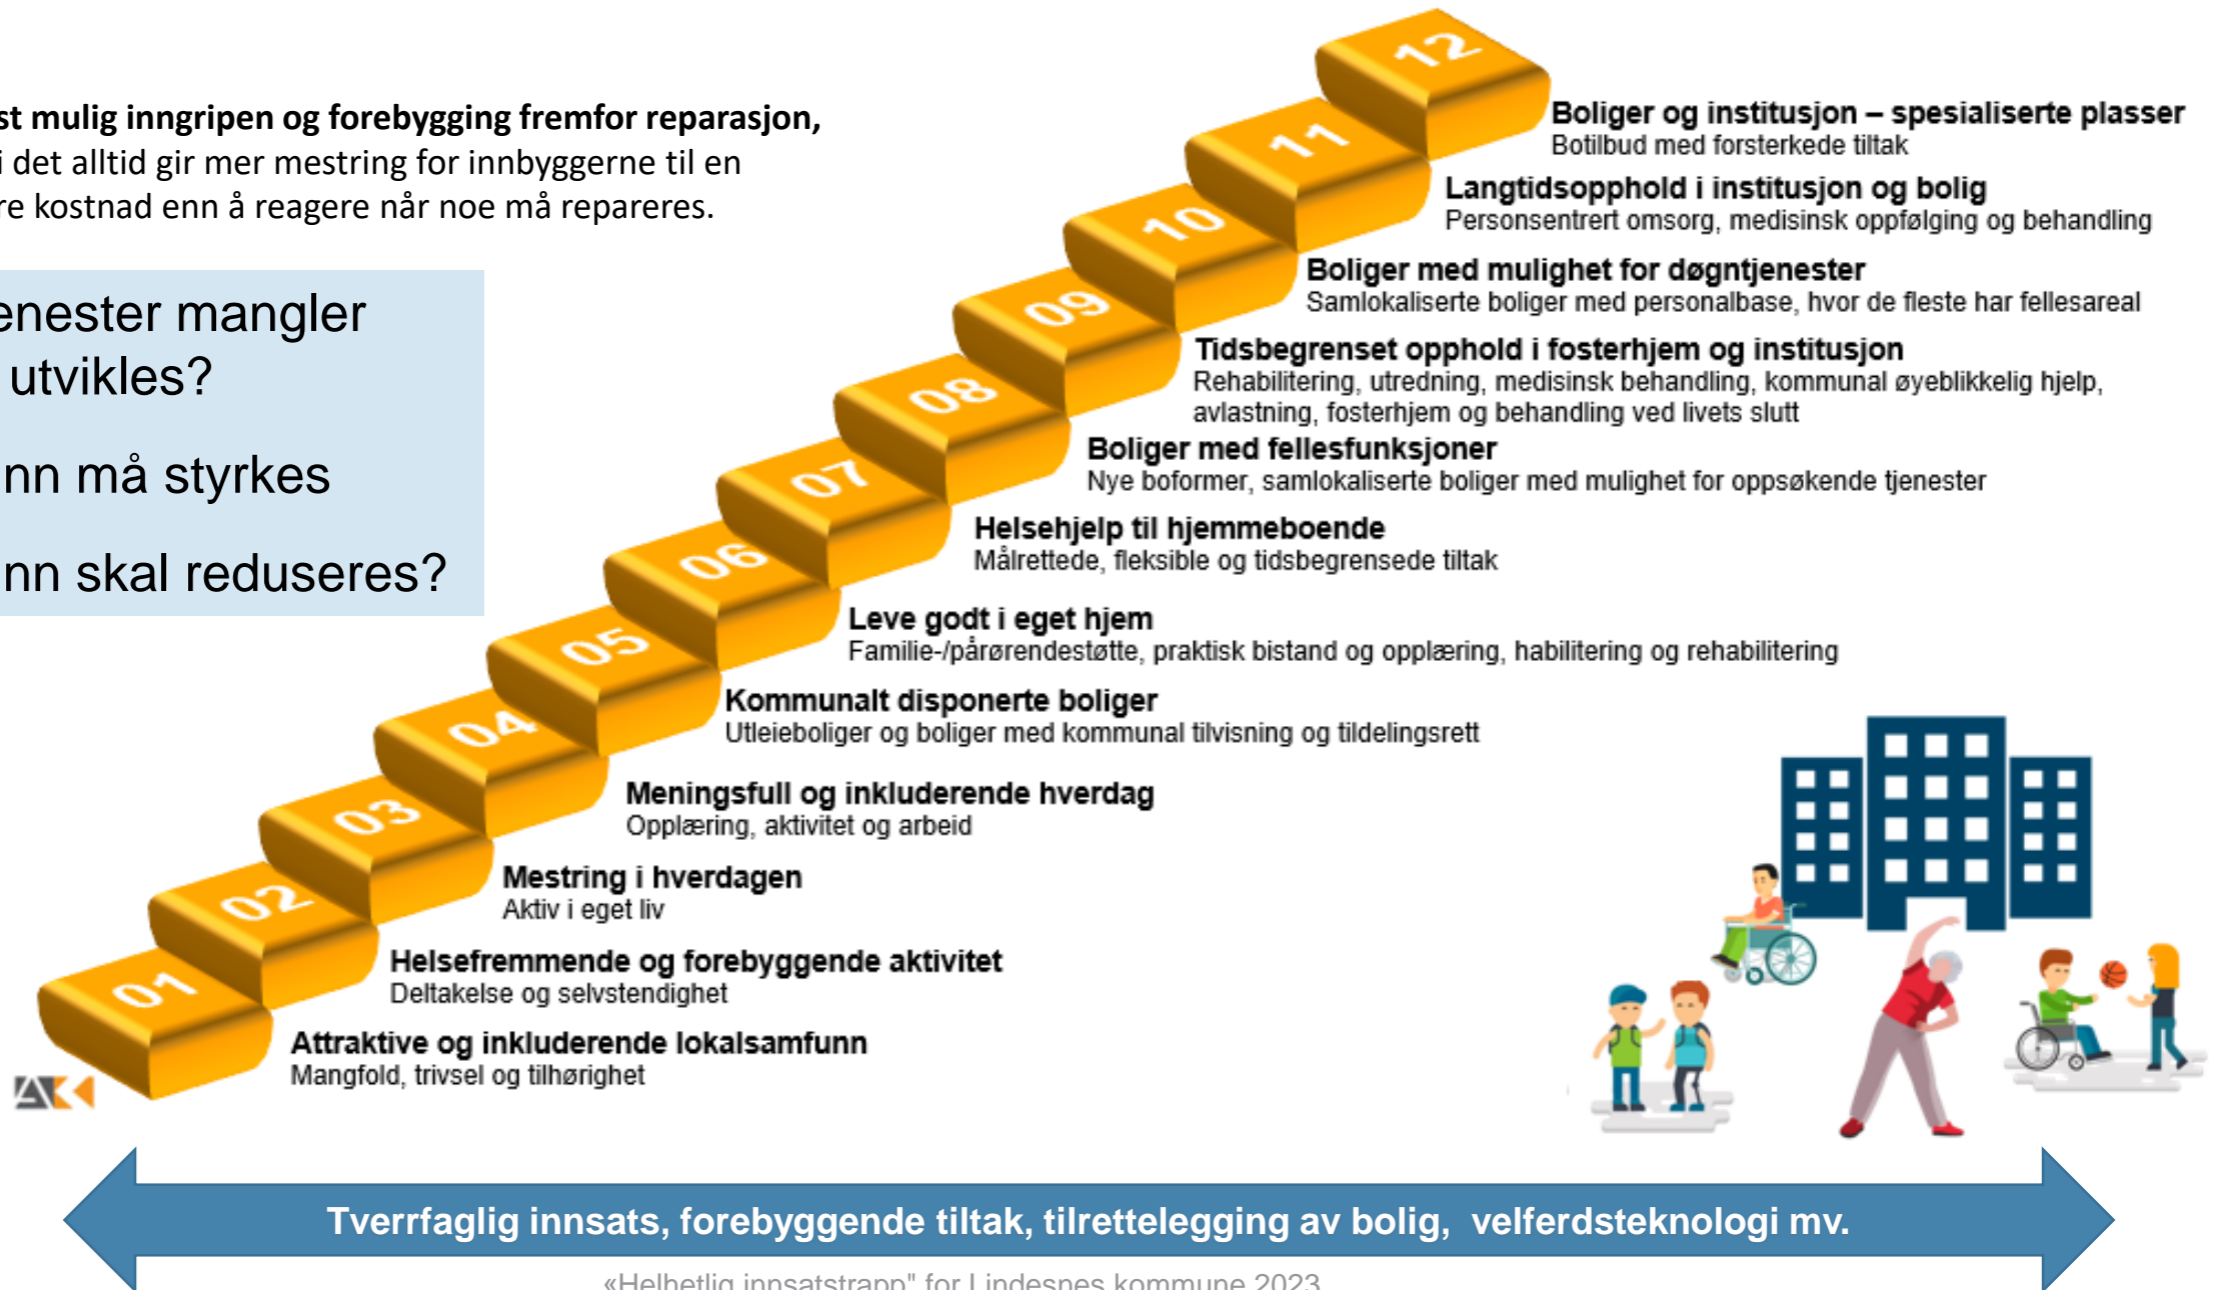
st mulig inngripen og forebygging fremfor reparasjon, i det alltid gir mer mestring for innbyggerne til en re kostnad enn å reagere når noe må repareres.

enester mangler
utvikles?

nn må styrkes

nn skal reduseres?

12
Boliger og institusjon – spesialiserte plasser
Botilbud med forsterkede tiltak

11
Langtidsopphold i institusjon og bolig
Personsentrert omsorg, medisinsk oppfølging og behandling

10
Boliger med mulighet for døgntjenester
Samlokaliserte boliger med personalbase, hvor de fleste har fellesareal

09
Tidsbegrenset opphold i fosterhjem og institusjon
Rehabilitering, utredning, medisinsk behandling, kommunal øyeblikkelig hjelp, avlastning, fosterhjem og behandling ved livets slutt

08
Boliger med fellesfunksjoner
Nye boformer, samlokaliserte boliger med mulighet for oppsøkende tjenester

07
Helsehjelp til hjemmeboende
Målrettede, fleksible og tidsbegrensede tiltak

06
Leve godt i eget hjem
Familie-/pårørendestøtte, praktisk bistand og opplæring, habilitering og rehabilitering

05
Kommunalt disponerte boliger
Utleieboliger og boliger med kommunal tilvisning og tildelingsrett

04
Meningsfull og inkluderende hverdag
Opplæring, aktivitet og arbeid

03
Mestring i hverdagen
Aktiv i eget liv

02
Helsefremmende og forebyggende aktivitet
Deltakelse og selvstendighet

01
Attraktive og inkluderende lokalsamfunn
Mangfold, trivsel og tilhørighet

Tverrfaglig innsats, forebyggende tiltak, tilrettelegging av bolig, velferdsteknologi mv.

«Helhetlig innsatstrapp" for Lindesnes kommune 2023